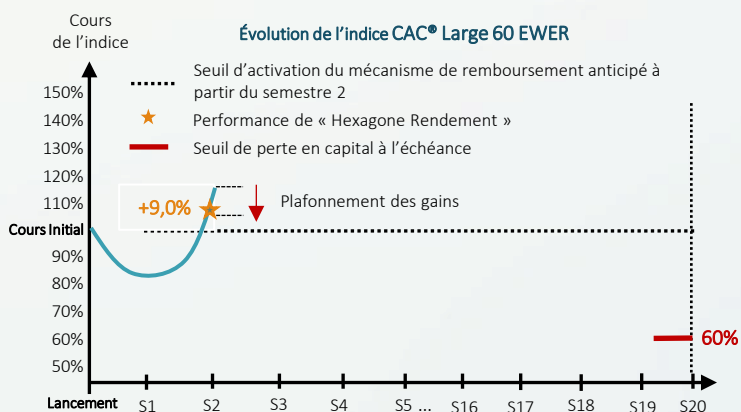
Cours de l'indice

Évolution de l'indice CAC® Large 60 EWER

Seuil d'activation du mécanisme de remboursement anticipé à partir du semestre 2

Performance de « Hexagone Rendement »

Seuil de perte en capital à l'échéance

150%
140%
130%
120%
110%
Cours Initial
90%
80%
70%
60%
50%

+9,0%

Plafonnement des gains

60%

Lancement
S1
S2
S3
S4
S5 ...
S16
S17
S18
S19
S20